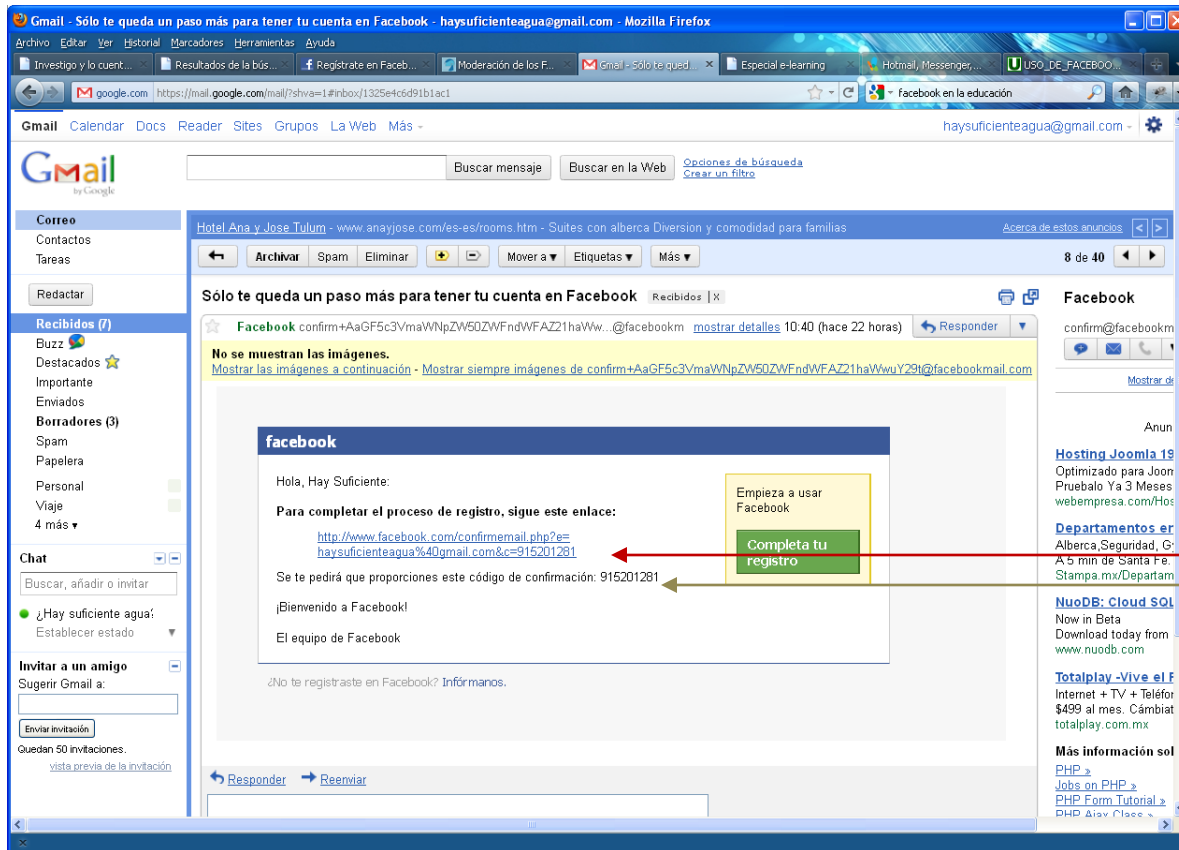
Gmail - Sólo te queda un paso más para tener tu cuenta en Facebook - haysuficienteagua@gmail.com - Mozilla Firefox

Archivo Editar Ver Historial Marcadores Herramientas Ayuda

Investigo y lo cuent... | Resultados de la bús... | Regístrate en Faceb... | Moderación de los F... | Gmail - Sólo te qued... | Especial e-learning | Hotmail, Messenger,... | USO_DE_FACEBOO...

google.com https://mail.google.com/mail/?shva=1#inbox/1325e4c6d91b1ac1

facebook en la educación

Gmail Calendar Docs Reader Sites Grupos La Web Más

haysuficienteagua@gmail.com

Gmail by Google

Buscar mensaje | Buscar en la Web | Opciones de búsqueda | Crear un filtro

Correo
Contactos
Tareas

Redactar

Recibidos (7)
Buzz
Destacados
Importante
Enviados
Borradores (3)
Spam
Papelera
Personal
Viaje
4 más ▾

Chat

Buscar, añadir o invitar

¿Hay suficiente agua?
Establecer estado

Invitar a un amigo
Sugerir Gmail a:

Enviar invitación
Quedan 50 invitaciones.
vista previa de la invitación

Hotel Ana y Jose Tulum - www.anayjose.com/es-es/rooms.htm - Suites con alberca Diversion y comodidad para familias

Acerca de estos anuncios

Archivar | Spam | Eliminar | Mover a ▾ | Etiquetas ▾ | Más ▾

8 de 40

Sólo te queda un paso más para tener tu cuenta en Facebook Recibidos | X

Facebook confirm+AaGF5c3VmaWNpZW50ZWFndWFAZ21haWw...@facebookm mostrar detalles 10:40 (hace 22 horas) Responder

No se muestran las imágenes.
Mostrar las imágenes a continuación - Mostrar siempre imágenes de confirm+AaGF5c3VmaWNpZW50ZWFndWFAZ21haWwuY29t@facebookmail.com

facebook

Hola, Hay Suficiente:

Para completar el proceso de registro, sigue este enlace:

http://www.facebook.com/confirmemail.php?e=haysuficienteagua%40gmail.com&c=915201281

Se te pedirá que proporciones este código de confirmación: 915201281

¡Bienvenido a Facebook!

El equipo de Facebook

Empieza a usar Facebook

Completa tu registro

¿No te registraste en Facebook? Infórmanos.

Responder Reenviar

Facebook

confirm@facebookm

Mostrar de

Anun

Hosting Joomla 19
Optimizado para Joom
Pruebalo Ya 3 Meses
webempresa.com/Hos

Departamentos er
Alberca,Seguridad, G
A 5 min de Santa Fe.
Stampa.mx/Departam

NuoDB: Cloud SQL
Now in Beta
Download today from
www.nuodb.com

Totalplay -Vive el F
Internet + TV + Teléfor
$499 al mes. Cámbiat
totalplay.com.mx

Más información sol
PHP »
Jobs on PHP »
PHP Form Tutorial »
PHP Ajax Class »